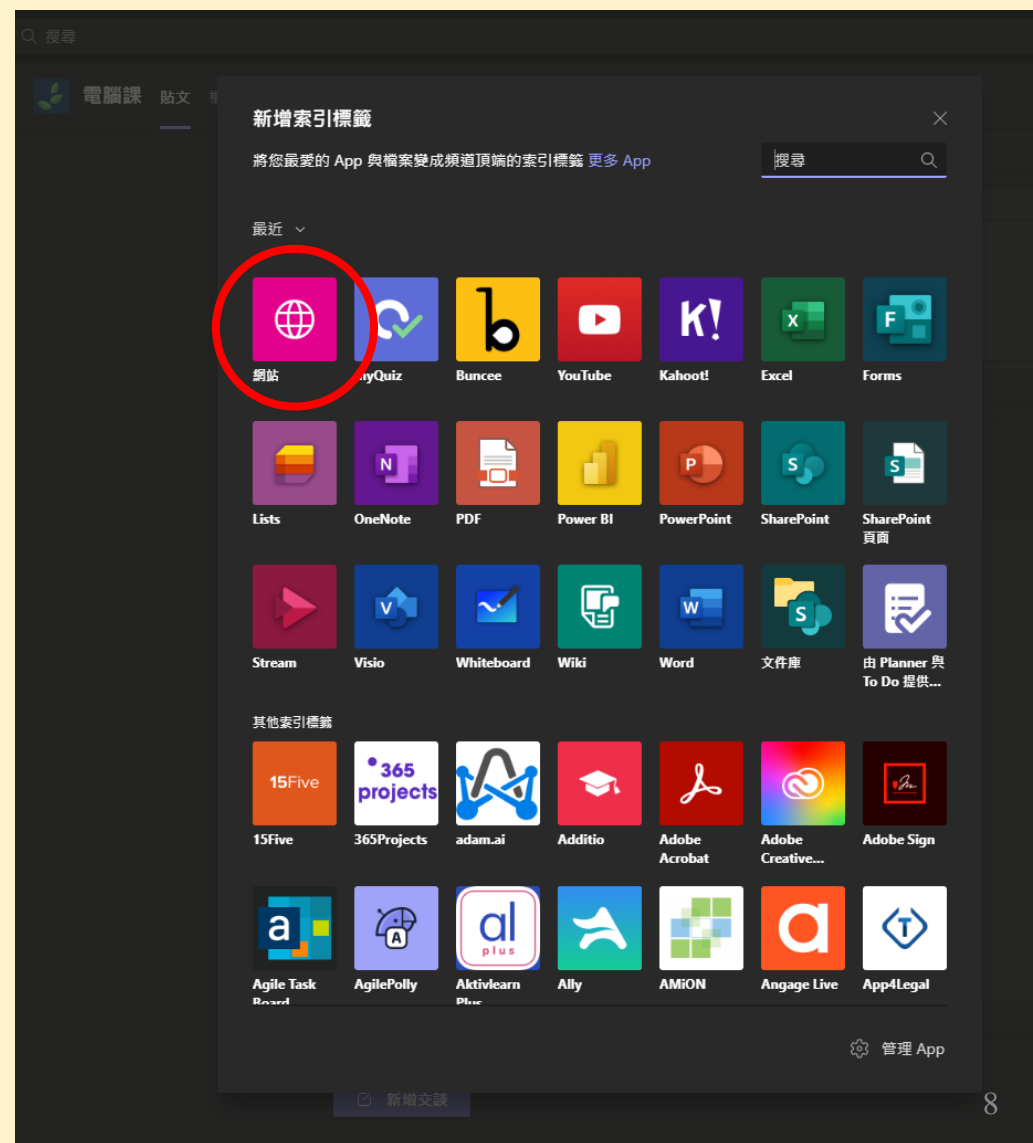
搜尋

電腦課 貼文

新增索引標籤

將您最愛的 App 與檔案變成頻道頂端的索引標籤 更多 App

搜尋

最近

網站
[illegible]yQuiz
Buncee
YouTube
Kahoot!
Excel
Forms

Lists
OneNote
PDF
Power BI
PowerPoint
SharePoint
SharePoint 頁面

Stream
Visio
Whiteboard
Wiki
Word
文件庫
由 Planner 與 To Do 提供...

其他索引標籤

15Five
365Projects
adam.ai
Additio
Adobe Acrobat
Adobe Creative...
Adobe Sign

Agile Task Board
AgilePolly
Aktivlearn Plus
Ally
AMiON
Angage Live
App4Legal

管理 App

新增交談

8